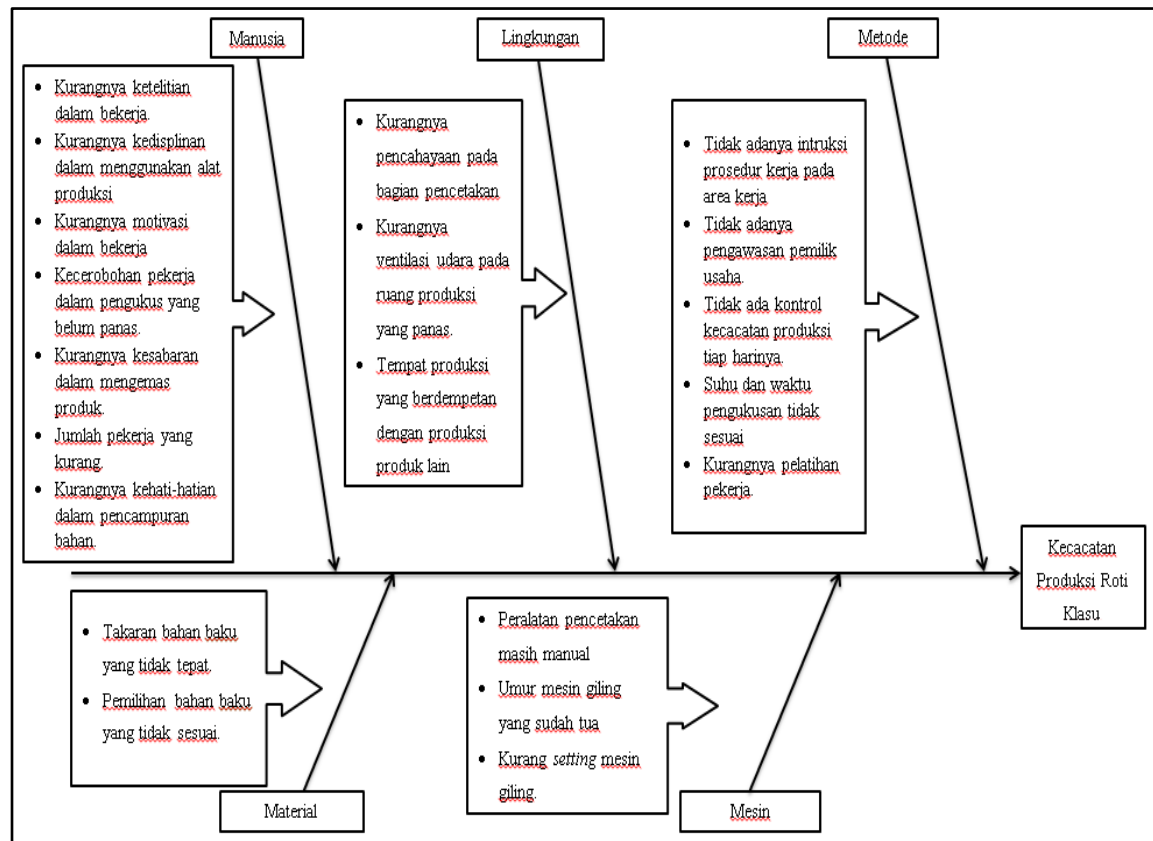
Manusia

Lingkungan

Metode

- Kurangnya ketelitian dalam bekerja.
- Kurangnya kedisplinan dalam menggunakan alat produksi
- Kurangnya motivasi dalam bekerja
- Kecerobohan pekerja dalam pengukus yang belum panas.
- Kurangnya kesabaran dalam mengemas produk.
- Jumlah pekerja yang kurang.
- Kurangnya kehati-hatian dalam pencampuran bahan.

- Kurangnya pencahayaan pada bagian pencetakan
- Kurangnya ventilasi udara pada ruang produksi yang panas.
- Tempat produksi yang berdempetan dengan produksi produk lain

- Tidak adanya intruksi prosedur kerja pada area kerja
- Tidak adanya pengawasan pemilik usaha.
- Tidak ada kontrol kecacatan produksi tiap harinya.
- Suhu dan waktu pengukusan tidak sesuai
- Kurangnya pelatihan pekerja.

Kecacatan Produksi Roti Klasu

- Takaran bahan baku yang tidak tepat.
- Pemilihan bahan baku yang tidak sesuai.

- Peralatan pencetakan masih manual
- Umur mesin giling yang sudah tua
- Kurang *setting* mesin giling.

Material

Mesin